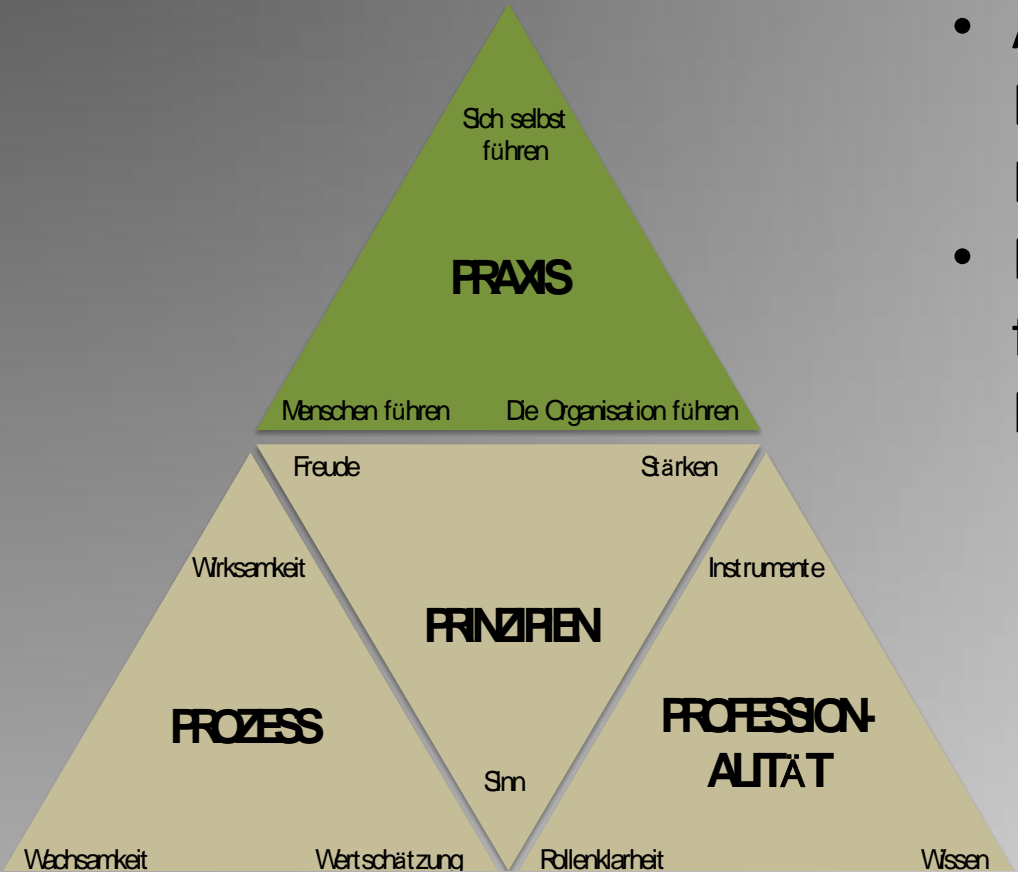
Sich selbst führen

PRAXIS

Menschen führen

Die Organisation führen

Freude

Stärken

Wirksamkeit

Instrumente

PRINZIPIEN

PROZESS

PROFESSION-ALITÄT

Sinn

Wachsamkeit

Wertschätzung

Rollenklarheit

Wissen

• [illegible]

• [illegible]